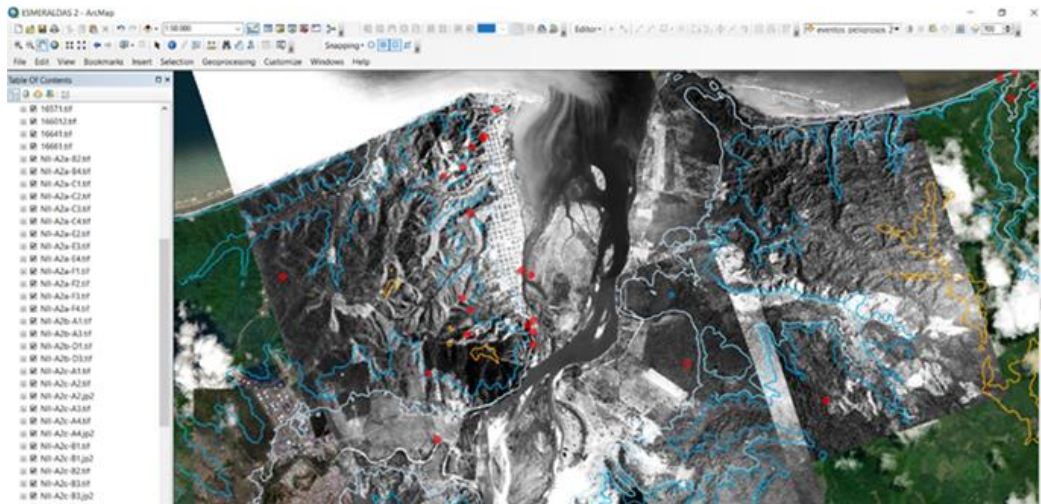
ESMERALDAS 2 - ArcMap

1:50.000

Snapping

Editor

eventos peligrosos 2

File Edit View Bookmarks Insert Selection Geoprocessing Customize Windows Help

Table Of Contents

16571.tif
166012.tif
16641.tif
16661.tif
NII-A2a-B2.tif
NII-A2a-B4.tif
NII-A2a-C1.tif
NII-A2a-C2.tif
NII-A2a-C3.tif
NII-A2a-C4.tif
NII-A2a-E2.tif
NII-A2a-E3.tif
NII-A2a-E4.tif
NII-A2a-F1.tif
NII-A2a-F2.tif
NII-A2a-F3.tif
NII-A2a-F4.tif
NII-A2b-A1.tif
NII-A2b-A3.tif
NII-A2b-D1.tif
NII-A2b-D3.tif
NII-A2c-A1.tif
NII-A2c-A2.tif
NII-A2c-A2.jp2
NII-A2c-A3.tif
NII-A2c-A4.tif
NII-A2c-A4.jp2
NII-A2c-B1.tif
NII-A2c-B1.jp2
NII-A2c-B2.tif
NII-A2c-B3.tif
NII-A2c-B3.jp2